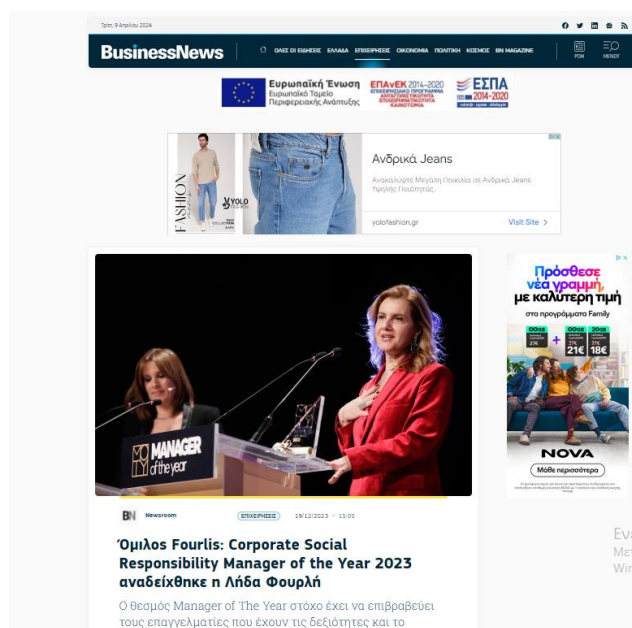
Τρίτη, 9 Απριλίου 2024

BusinessNews

ΟΛΕΣ ΟΙ ΕΙΔΗΣΕΙΣ ΕΛΛΑΔΑ ΕΠΙΧΕΙΡΗΣΕΙΣ ΟΙΚΟΝΟΜΙΑ ΠΟΛΙΤΙΚΗ ΚΟΣΜΟΣ BN MAGAZINE

PDM ΜΕΝΟΥ

Ευρωπαϊκή Ένωση
Ευρωπαϊκό Ταμείο Περιφερειακής Ανάπτυξης

ΕΠΑνΕΚ 2014-2020
ΕΠΙΧΕΙΡΗΣΙΑΚΟ ΠΡΟΓΡΑΜΜΑ ΑΝΤΑΓΩΝΙΣΤΙΚΟΤΗΤΑ ΕΠΙΧΕΙΡΗΜΑΤΙΚΟΤΗΤΑ ΚΑΙΝΟΤΟΜΙΑ

ΕΣΠΑ 2014-2020

FASHION

YOLO

Ανδρικά Jeans

Ανακαλύψτε Μεγάλη Ποικιλία σε Ανδρικά Jeans Υψηλής Ποιότητας.

yolofashion.gr

Visit Site >

MANAGER of the year

Πρόσθεσε νέα γραμμή με καλύτερη τιμή

στα προγράμματα Family

21€ 18€

NOVA

Μάθε περισσότερα

BN Newsroom

ΕΠΙΧΕΙΡΗΣΕΙΣ

19/12/2023 • 15:03

Όμιλος Fourlis: Corporate Social Responsibility Manager of the Year 2023 αναδείχθηκε η Λήδα Φουρλή

Ο θεσμός Manager of The Year στόχο έχει να επιβραβεύει τους επαγγελματίες που έχουν τις δεξιότητες και το

Ενα
Μετ
Win